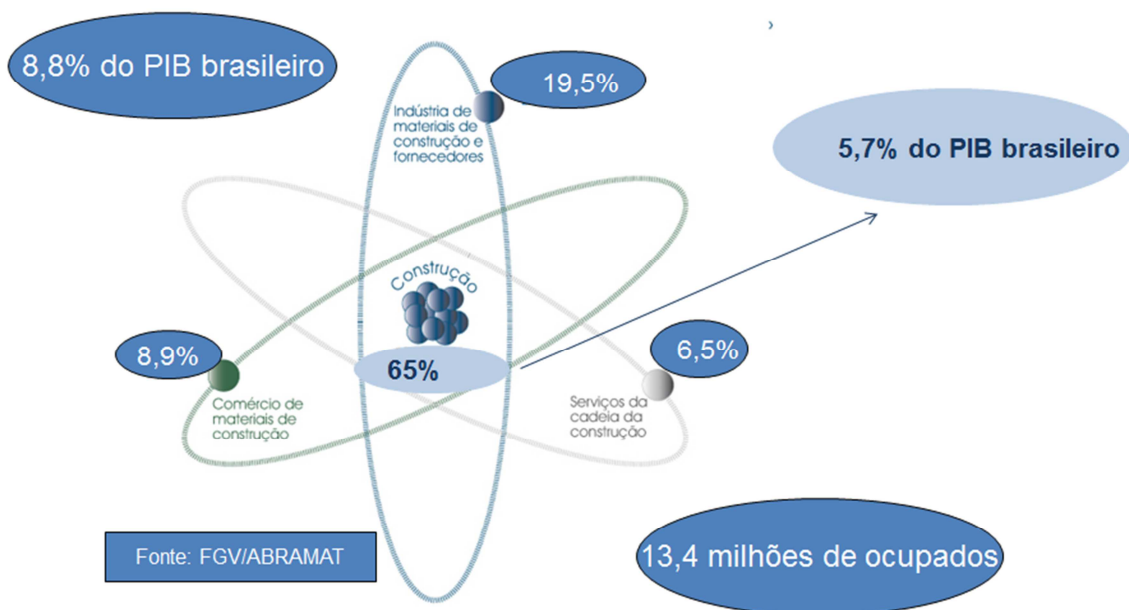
8,8% do PIB brasileiro

19,5%

Indústria de materiais de construção e fornecedores

5,7% do PIB brasileiro

Construção

8,9%

65%

6,5%

Comércio de materiais de construção

Serviços da cadeia da construção

Fonte: FGV/ABRAMAT

13,4 milhões de ocupados